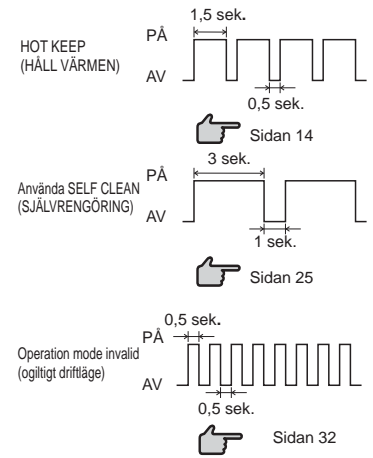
1,5 sek.

HOT KEEP (HÅLL VÄRMEN)

PÅ

AV

0,5 sek.

Sidan 14

3 sek.

Använda SELF CLEAN (SJÄLVRENGÖRING)

PÅ

AV

1 sek.

Sidan 25

0,5 sek.

Operation mode invalid (ogiltigt driftläge)

PÅ

AV

0,5 sek.

Sidan 32